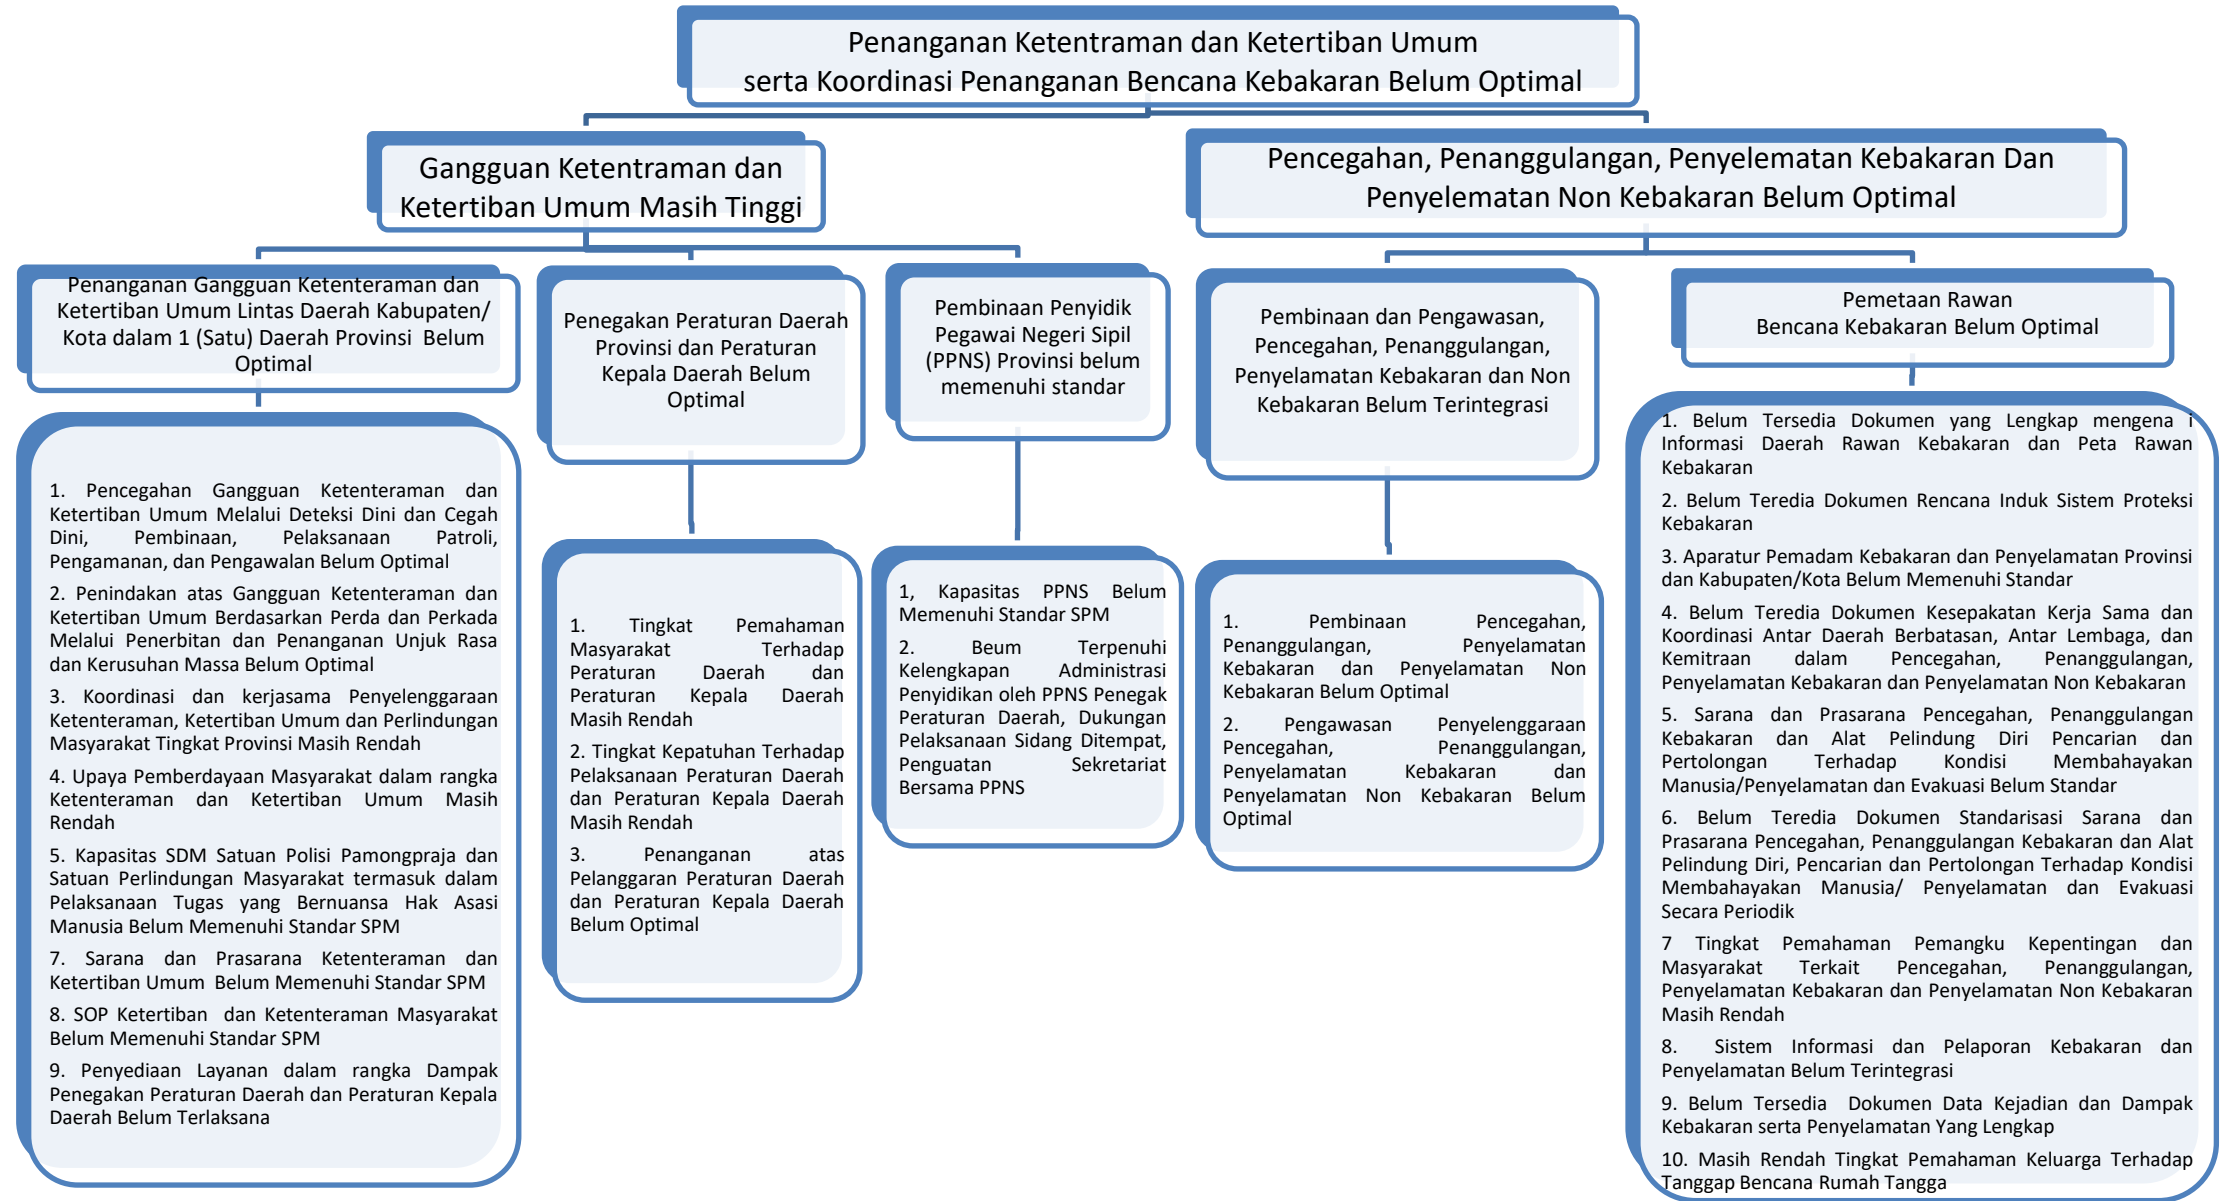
Penanganan Ketentraman dan Ketertiban Umum
serta Koordinasi Penanganan Bencana Kebakaran Belum Optimal

Gangguan Ketentraman dan Ketertiban Umum Masih Tinggi

Penanganan Gangguan Ketenteraman dan Ketertiban Umum Lintas Daerah Kabupaten/ Kota dalam 1 (Satu) Daerah Provinsi Belum Optimal

1. Pencegahan Gangguan Ketenteraman dan Ketertiban Umum Melalui Deteksi Dini dan Cegah Dini, Pembinaan, Pelaksanaan Patroli, Pengamanan, dan Pengawalan Belum Optimal

2. Penindakan atas Gangguan Ketenteraman dan Ketertiban Umum Berdasarkan Perda dan Perkada Melalui Penerbitan dan Penanganan Unjuk Rasa dan Kerusuhan Massa Belum Optimal

3. Koordinasi dan kerjasama Penyelenggaraan Ketenteraman, Ketertiban Umum dan Perlindungan Masyarakat Tingkat Provinsi Masih Rendah

4. Upaya Pemberdayaan Masyarakat dalam rangka Ketenteraman dan Ketertiban Umum Masih Rendah

5. Kapasitas SDM Satuan Polisi Pamongpraja dan Satuan Perlindungan Masyarakat termasuk dalam Pelaksanaan Tugas yang Bernuansa Hak Asasi Manusia Belum Memenuhi Standar SPM

7. Sarana dan Prasarana Ketenteraman dan Ketertiban Umum Belum Memenuhi Standar SPM

8. SOP Ketertiban dan Ketenteraman Masyarakat Belum Memenuhi Standar SPM

9. Penyediaan Layanan dalam rangka Dampak Penegakan Peraturan Daerah dan Peraturan Kepala Daerah Belum Terlaksana

Penegakan Peraturan Daerah Provinsi dan Peraturan Kepala Daerah Belum Optimal

1. Tingkat Pemahaman Masyarakat Terhadap Peraturan Daerah dan Peraturan Kepala Daerah Masih Rendah

2. Tingkat Kepatuhan Terhadap Pelaksanaan Peraturan Daerah dan Peraturan Kepala Daerah Masih Rendah

3. Penanganan atas Pelanggaran Peraturan Daerah dan Peraturan Kepala Daerah Belum Optimal

Pembinaan Penyidik Pegawai Negeri Sipil (PPNS) Provinsi belum memenuhi standar

1, Kapasitas PPNS Belum Memenuhi Standar SPM

2. Beum Terpenuhi Kelengkapan Administrasi Penyidikan oleh PPNS Penegak Peraturan Daerah, Dukungan Pelaksanaan Sidang Ditempat, Penguatan Sekretariat Bersama PPNS

Pencegahan, Penanggulangan, Penyelematan Kebakaran Dan Penyelematan Non Kebakaran Belum Optimal

Pembinaan dan Pengawasan, Pencegahan, Penanggulangan, Penyelamatan Kebakaran dan Non Kebakaran Belum Terintegrasi

1. Pembinaan Pencegahan, Penanggulangan, Penyelamatan Kebakaran dan Penyelamatan Non Kebakaran Belum Optimal

2. Pengawasan Penyelenggaraan Pencegahan, Penanggulangan, Penyelamatan Kebakaran dan Penyelamatan Non Kebakaran Belum Optimal

Pemetaan Rawan
Bencana Kebakaran Belum Optimal

1. Belum Tersedia Dokumen yang Lengkap mengena i Informasi Daerah Rawan Kebakaran dan Peta Rawan Kebakaran

2. Belum Teredia Dokumen Rencana Induk Sistem Proteksi Kebakaran

3. Aparatur Pemadam Kebakaran dan Penyelamatan Provinsi dan Kabupaten/Kota Belum Memenuhi Standar

4. Belum Teredia Dokumen Kesepakatan Kerja Sama dan Koordinasi Antar Daerah Berbatasan, Antar Lembaga, dan Kemitraan dalam Pencegahan, Penanggulangan, Penyelamatan Kebakaran dan Penyelamatan Non Kebakaran

5. Sarana dan Prasarana Pencegahan, Penanggulangan Kebakaran dan Alat Pelindung Diri Pencarian dan Pertolongan Terhadap Kondisi Membahayakan Manusia/Penyelamatan dan Evakuasi Belum Standar

6. Belum Teredia Dokumen Standarisasi Sarana dan Prasarana Pencegahan, Penanggulangan Kebakaran dan Alat Pelindung Diri, Pencarian dan Pertolongan Terhadap Kondisi Membahayakan Manusia/ Penyelamatan dan Evakuasi Secara Periodik

7 Tingkat Pemahaman Pemangku Kepentingan dan Masyarakat Terkait Pencegahan, Penanggulangan, Penyelamatan Kebakaran dan Penyelamatan Non Kebakaran Masih Rendah

8. Sistem Informasi dan Pelaporan Kebakaran dan Penyelamatan Belum Terintegrasi

9. Belum Tersedia Dokumen Data Kejadian dan Dampak Kebakaran serta Penyelamatan Yang Lengkap

10. Masih Rendah Tingkat Pemahaman Keluarga Terhadap Tanggap Bencana Rumah Tangga